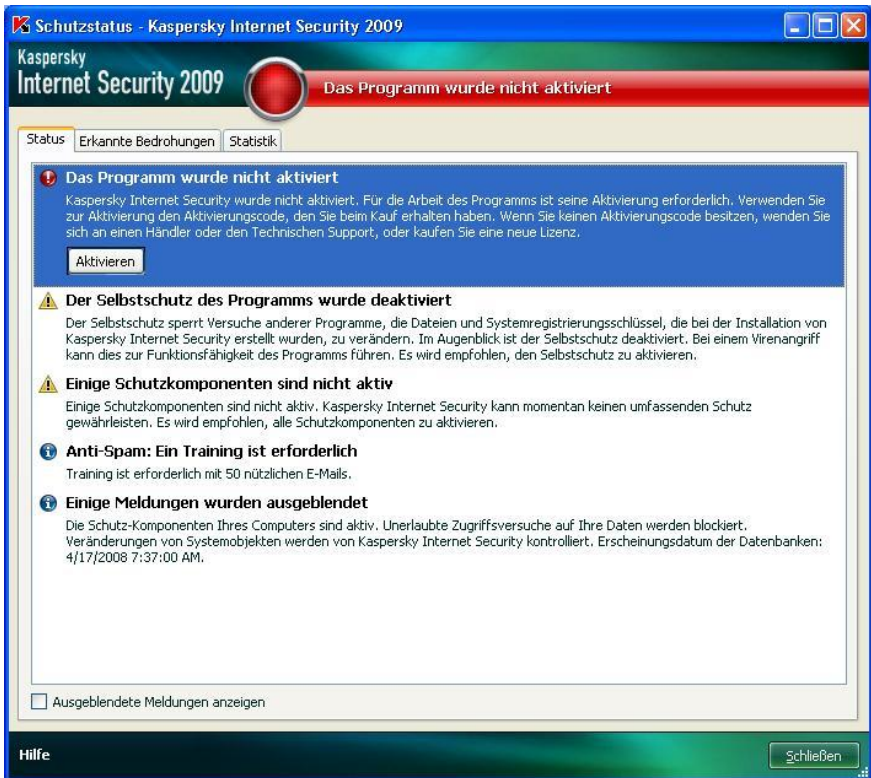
Schutzstatus - Kaspersky Internet Security 2009

Kaspersky
Internet Security 2009

Das Programm wurde nicht aktiviert

Status | Erkannte Bedrohungen | Statistik

Das Programm wurde nicht aktiviert

Kaspersky Internet Security wurde nicht aktiviert. Für die Arbeit des Programms ist seine Aktivierung erforderlich. Verwenden Sie zur Aktivierung den Aktivierungscode, den Sie beim Kauf erhalten haben. Wenn Sie keinen Aktivierungscode besitzen, wenden Sie sich an einen Händler oder den Technischen Support, oder kaufen Sie eine neue Lizenz.

Aktivieren

Der Selbstschutz des Programms wurde deaktiviert

Der Selbstschutz sperrt Versuche anderer Programme, die Dateien und Systemregistrierungsschlüssel, die bei der Installation von Kaspersky Internet Security erstellt wurden, zu verändern. Im Augenblick ist der Selbstschutz deaktiviert. Bei einem Virenangriff kann dies zur Funktionsfähigkeit des Programms führen. Es wird empfohlen, den Selbstschutz zu aktivieren.

Einige Schutzkomponenten sind nicht aktiv

Einige Schutzkomponenten sind nicht aktiv. Kaspersky Internet Security kann momentan keinen umfassenden Schutz gewährleisten. Es wird empfohlen, alle Schutzkomponenten zu aktivieren.

Anti-Spam: Ein Training ist erforderlich

Training ist erforderlich mit 50 nützlichen E-Mails.

Einige Meldungen wurden ausgeblendet

Die Schutz-Komponenten Ihres Computers sind aktiv. Unerlaubte Zugriffsversuche auf Ihre Daten werden blockiert. Veränderungen von Systemobjekten werden von Kaspersky Internet Security kontrolliert. Erscheinungsdatum der Datenbanken: 4/17/2008 7:37:00 AM.

Ausgeblendete Meldungen anzeigen

Hilfe

Schließen